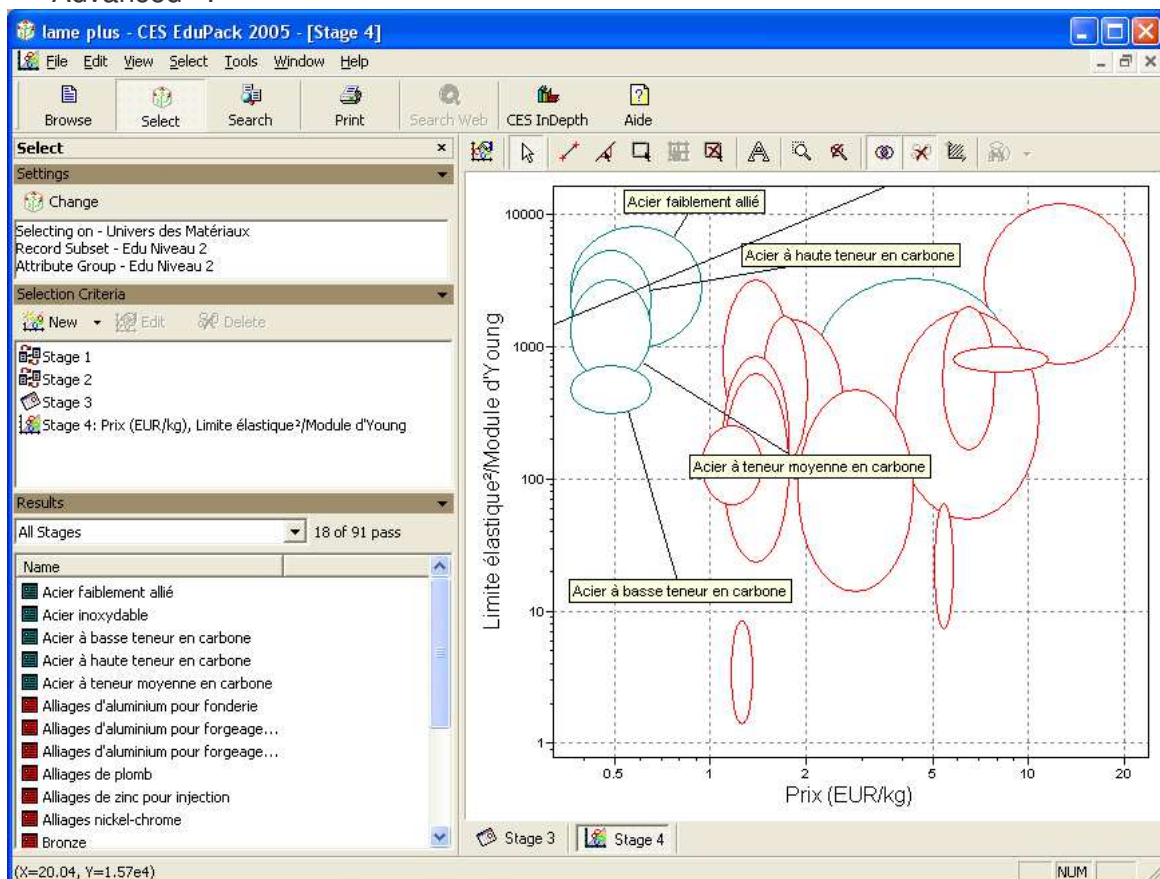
Advanced :

lame plus - CES EduPack 2005 - [Stage 4]

File Edit View Select Tools Window Help

Browse Select Search Print Search Web CES InDepth Aide

Select

Settings

Change

Selecting on - Univers des Matériaux
Record Subset - Edu Niveau 2
Attribute Group - Edu Niveau 2

Selection Criteria

New Edit Delete

Stage 1
Stage 2
Stage 3
Stage 4: Prix (EUR/kg), Limite élastique²/Module d'Young

Results

All Stages 18 of 91 pass

Name

Acier faiblement allié
Acier inoxydable
Acier à basse teneur en carbone
Acier à haute teneur en carbone
Acier à teneur moyenne en carbone
Alliages d'aluminium pour fonderie
Alliages d'aluminium pour forgeage...
Alliages d'aluminium pour forgeage...
Alliages de plomb
Alliages de zinc pour injection
Alliages nickel-chrome
Bronze

Acier faiblement allié
Acier à haute teneur en carbone
Acier à teneur moyenne en carbone
Acier à basse teneur en carbone

10000
1000
100
10
1

Limite élastique²/Module d'Young

0.5 1 2 5 10 20

Prix (EUR/kg)

Stage 3 Stage 4

(X=20.04, Y=1.57e4)

NUM